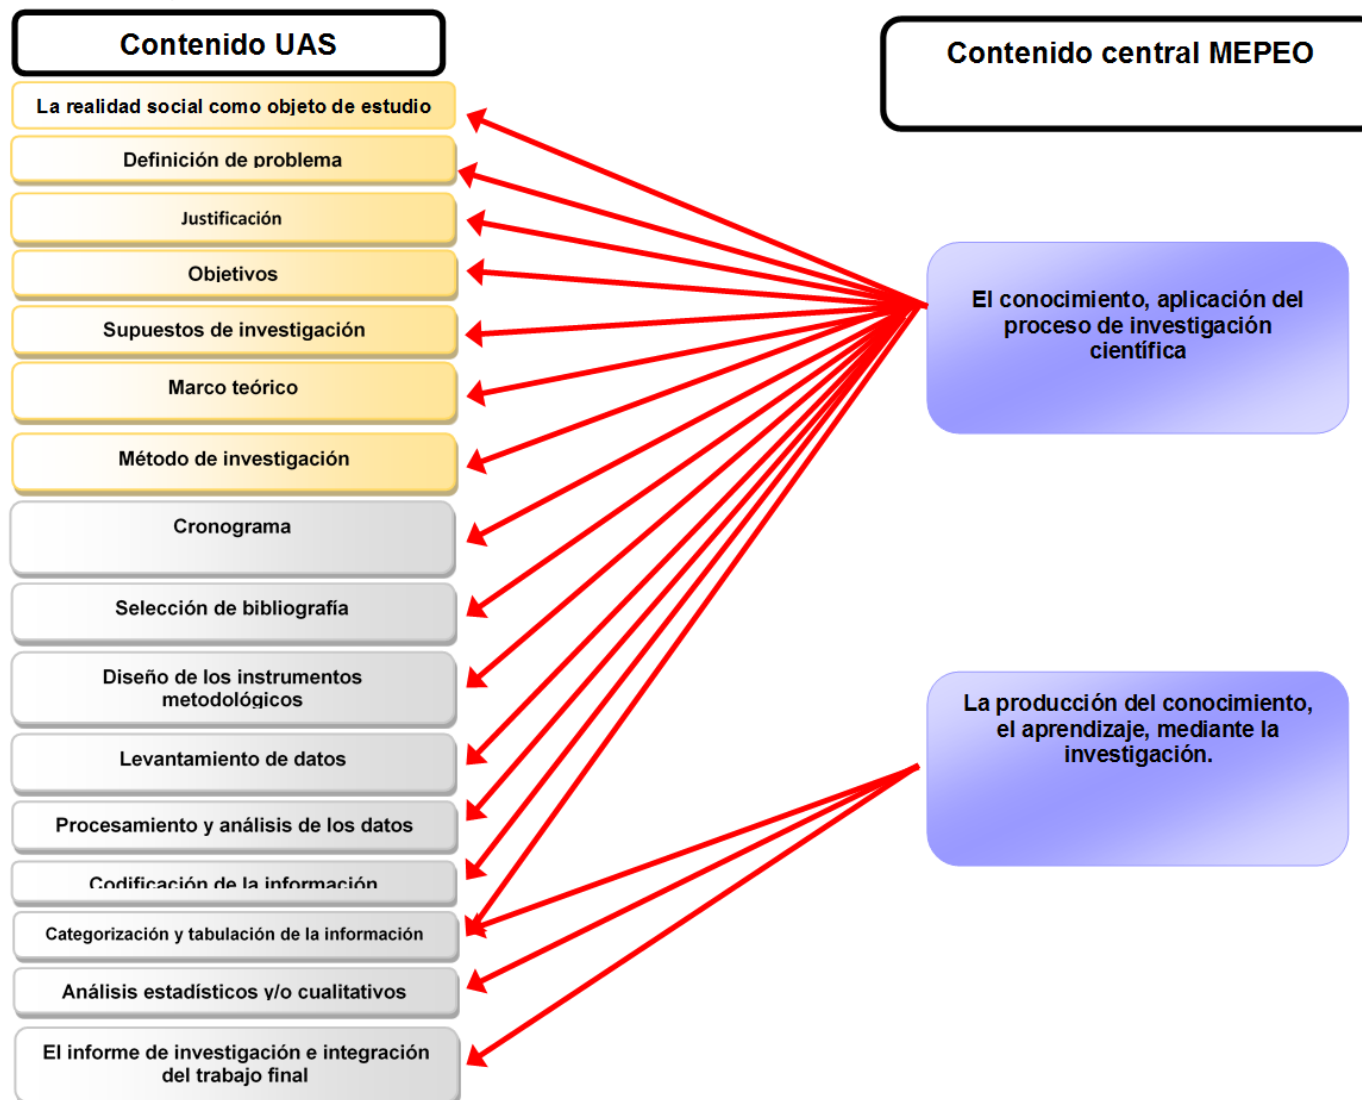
Contenido UAS

La realidad social como objeto de estudio

Definición de problema

Justificación

Objetivos

Supuestos de investigación

Marco teórico

Método de investigación

Cronograma

Selección de bibliografía

Diseño de los instrumentos metodológicos

Levantamiento de datos

Procesamiento y análisis de los datos

Codificación de la información

Categorización y tabulación de la información

Análisis estadísticos y/o cualitativos

El informe de investigación e integración del trabajo final

Contenido central MEPEO

El conocimiento, aplicación del proceso de investigación científica

La producción del conocimiento, el aprendizaje, mediante la investigación.